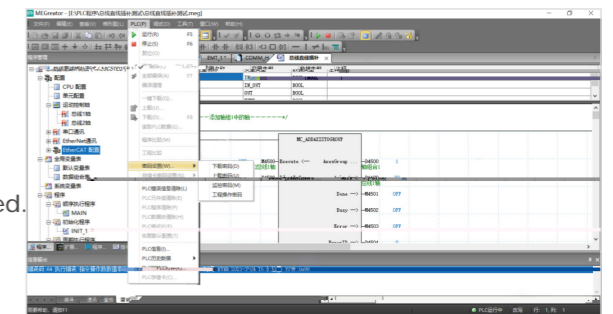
MEGreator - [E:\PLC程序\总线直线插补测试\总线直线插补测试.meg]

文件(F) 编辑(E) 视图(V) PLC(P) 调试(D) 工具(T) 窗口(W) 帮助(H)

运行(R) F5
停止(S) F6
暂停(U)

全部编译(A) F7

一键下载(J)
上载(L)
下载(D)

PLC信息(I)

下载到PLC
上载到PLC
监控模式(M)
工程模式(S)

PLC信息设置(M)

PLC备份(B)
PLC远程操作

配置
CPU 配置
运动控制轴
总线1轴
总线2轴
串口通讯
EtherNet通讯
EtherCAT 配置
全局变量表
数据变量表
数据保持表
系统变量表
程序
顺序执行程序
MAIN
初始化程序
INIT_1

AXIS_1
COMM_1
总线直线插补

IN_INIT
BOOL
BOOL
BOOL

添加轴组(中断轴)

MC_AddAxisToGroup
M600
Execute
AxesGroup
D4000
总线1轴
Done
M4501
OFF
Busy
M4502
OFF
Error
M4503
OFF

ed.

PLC运行中